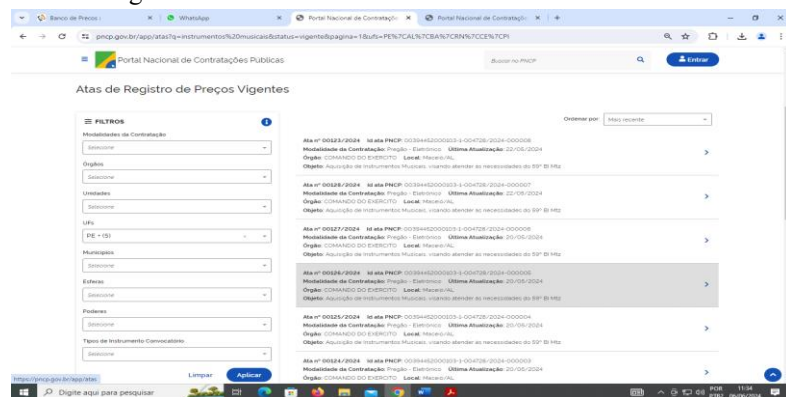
Banco de Precos | WhatsApp | Portal Nacional de Contrataçõ | Portal Nacional de Contrataçõ

pncp.gov.br/app/atas?q=instrumentos%20musicais&status=vigente&pagina=1&ufs=PE%7CAL%7CBA%7CRN%7CCE%7CPI

Portal Nacional de Contratações Públicas

Buscar no PNCP

Entrar

Atas de Registro de Preços Vigentes

FILTROS

Modalidades da Contratação

Selecione

Órgãos

Selecione

Unidades

Selecione

UFs

PE + (5)

Municípios

Selecione

Esferas

Selecione

Poderes

Selecione

Tipos de Instrumento Convocatório

Selecione

Limpar

Aplicar

Ordenar por: Mais recente

Ata nº 00123/2024 Id ata PNCP: 00394452000103-1-004728/2024-000008
Modalidade da Contratação: Pregão - Eletrônico Última Atualização: 22/05/2024
Órgão: COMANDO DO EXERCITO Local: Maceió/AL
Objeto: Aquisição de instrumentos musicais, visando atender as necessidades do 59º Bi Mtz

Ata nº 00128/2024 Id ata PNCP: 00394452000103-1-004728/2024-000007
Modalidade da Contratação: Pregão - Eletrônico Última Atualização: 22/05/2024
Órgão: COMANDO DO EXERCITO Local: Maceió/AL
Objeto: Aquisição de instrumentos musicais, visando atender as necessidades do 59º Bi Mtz

Ata nº 00127/2024 Id ata PNCP: 00394452000103-1-004728/2024-000006
Modalidade da Contratação: Pregão - Eletrônico Última Atualização: 20/05/2024
Órgão: COMANDO DO EXERCITO Local: Maceió/AL
Objeto: Aquisição de instrumentos musicais, visando atender as necessidades do 59º Bi Mtz

Ata nº 00126/2024 Id ata PNCP: 00394452000103-1-004728/2024-000005
Modalidade da Contratação: Pregão - Eletrônico Última Atualização: 20/05/2024
Órgão: COMANDO DO EXERCITO Local: Maceió/AL
Objeto: Aquisição de instrumentos musicais, visando atender as necessidades do 59º Bi Mtz

Ata nº 00125/2024 Id ata PNCP: 00394452000103-1-004728/2024-000004
Modalidade da Contratação: Pregão - Eletrônico Última Atualização: 20/05/2024
Órgão: COMANDO DO EXERCITO Local: Maceió/AL
Objeto: Aquisição de instrumentos musicais, visando atender as necessidades do 59º Bi Mtz

Ata nº 00124/2024 Id ata PNCP: 00394452000103-1-004728/2024-000003
Modalidade da Contratação: Pregão - Eletrônico Última Atualização: 20/05/2024
Órgão: COMANDO DO EXERCITO Local: Maceió/AL

https://pncp.gov.br/app/atas

Digite aqui para pesquisar

POR PTB2 11:54 06/06/2024